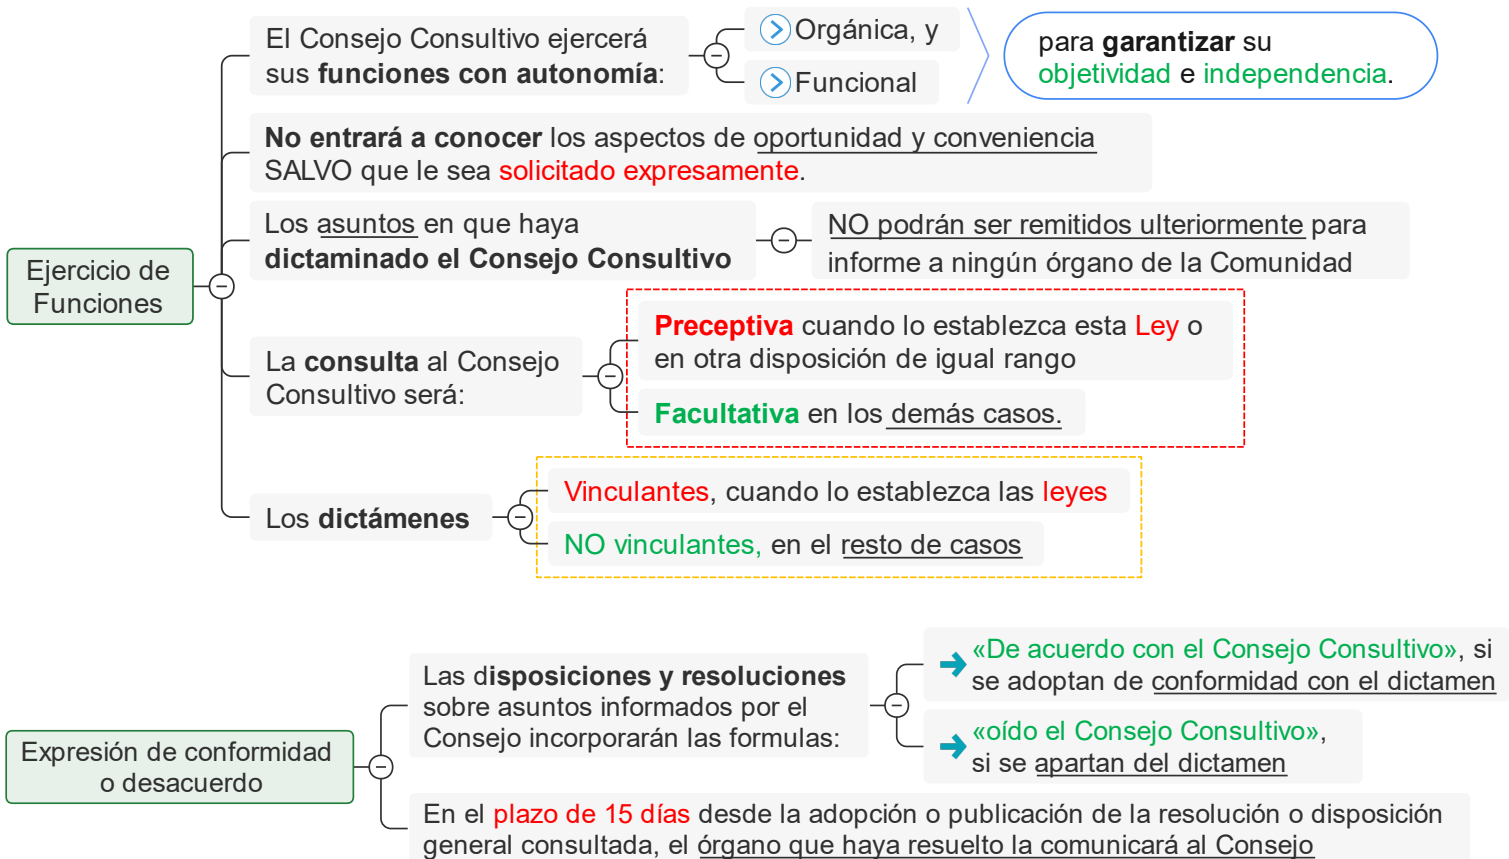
Ejercicio de Funciones

El Consejo Consultivo ejercerá sus funciones con autonomía:

Orgánica, y

Funcional

para garantizar su objetividad e independencia.

No entrará a conocer los aspectos de oportunidad y conveniencia SALVO que le sea solicitado expresamente.

Los asuntos en que haya dictaminado el Consejo Consultivo

NO podrán ser remitidos ulteriormente para informe a ningún órgano de la Comunidad

La consulta al Consejo Consultivo será:

Preceptiva cuando lo establezca esta Ley o en otra disposición de igual rango

Facultativa en los demás casos.

Los dictámenes

Vinculantes, cuando lo establezca las leyes

NO vinculantes, en el resto de casos

Expresión de conformidad o desacuerdo

Las disposiciones y resoluciones sobre asuntos informados por el Consejo incorporarán las formulas:

«De acuerdo con el Consejo Consultivo», si se adoptan de conformidad con el dictamen

«oído el Consejo Consultivo», si se apartan del dictamen

En el plazo de 15 días desde la adopción o publicación de la resolución o disposición general consultada, el órgano que haya resuelto la comunicará al Consejo